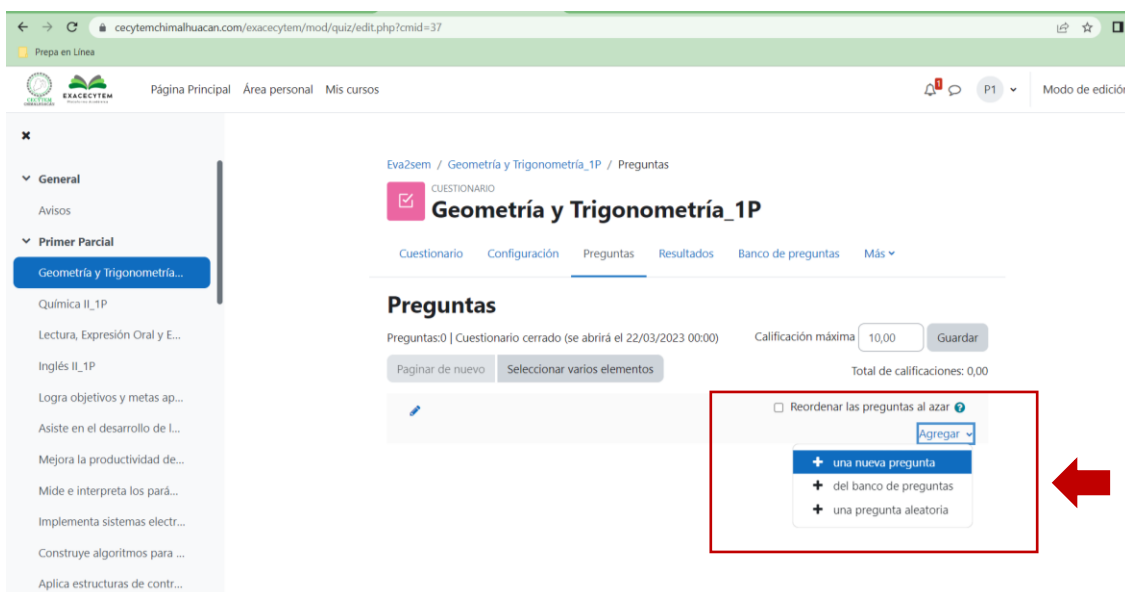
cecytemchimalhuacan.com/exacecytem/mod/quiz/edit.php?cmid=37

Prepa en Línea

EXACECYTEM

Página Principal Área personal Mis cursos

1

P1

Modo de edición

×

General

Avisos

Primer Parcial

Geometría y Trigonometría...

Química II_1P

Lectura, Expresión Oral y E...

Inglés II_1P

Logra objetivos y metas ap...

Asiste en el desarrollo de l...

Mejora la productividad de...

Mide e interpreta los pará...

Implementa sistemas electr...

Construye algoritmos para ...

Aplica estructuras de contr...

Eva2sem / Geometría y Trigonometría_1P / Preguntas

CUESTIONARIO

Geometría y Trigonometría_1P

Cuestionario Configuración Preguntas Resultados Banco de preguntas Más

Preguntas

Preguntas:0 | Cuestionario cerrado (se abrirá el 22/03/2023 00:00)

Calificación máxima 10,00 Guardar

Paginar de nuevo Seleccionar varios elementos

Total de calificaciones: 0,00

Reordenar las preguntas al azar

Agregar

una nueva pregunta

del banco de preguntas

una pregunta aleatoria